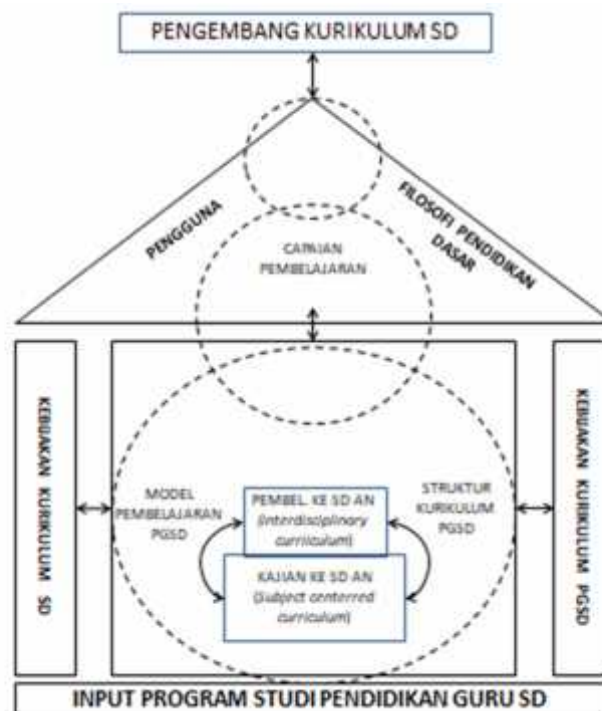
PENGEMBANG KURIKULUM SD

PENGGUNA

FILOSOFI PENDIDIKAN DASAR

CAPAIAN PEMBELAJARAN

KEBIJAKAN KURIKULUM SD

MODEL PEMBELAJARAN PGSD

PEMBEL. KE SD AN (interdisciplinary curriculum)

KAJIAN KE SD AN (subject centered curriculum)

STRUKTUR KURIKULUM PGSD

KEBIJAKAN KURIKULUM PGSD

INPUT PROGRAM STUDI PENDIDIKAN GURU SD